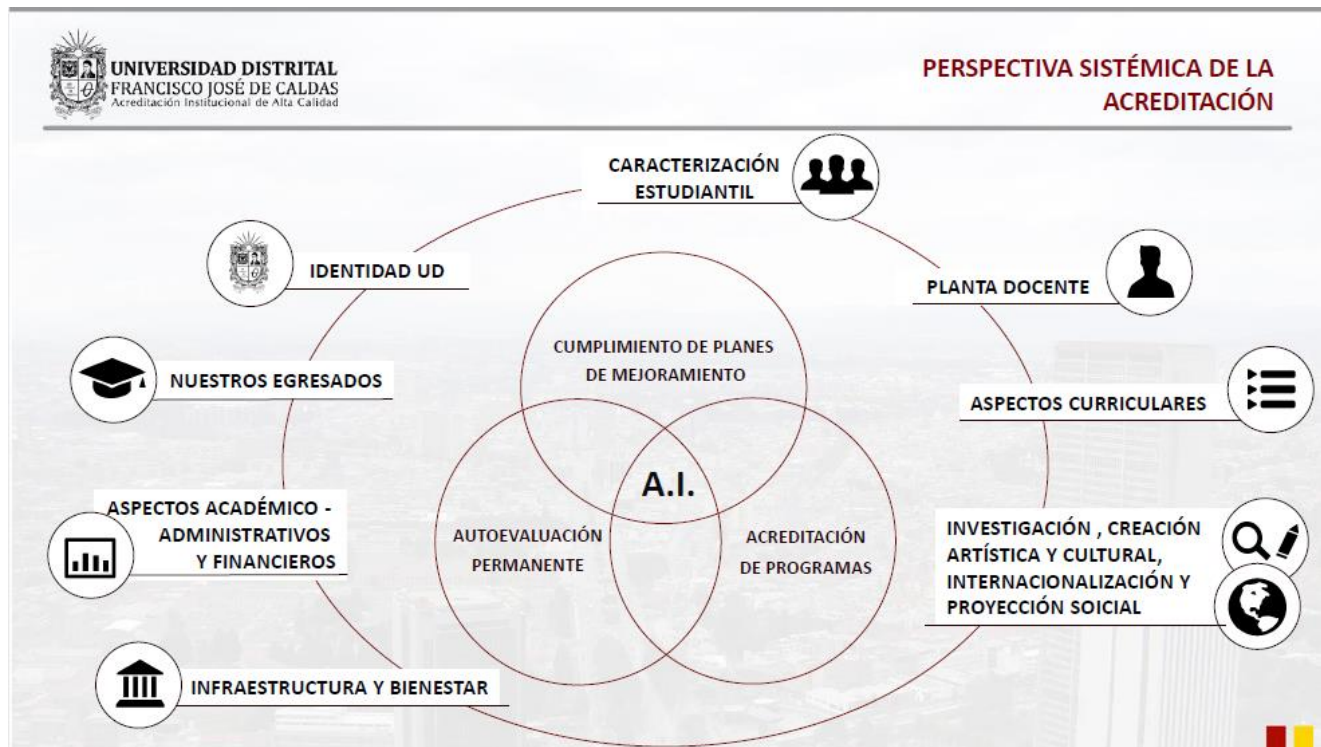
UNIVERSIDAD DISTRITAL
FRANCISCO JOSÉ DE CALDAS
Acreditación Institucional de Alta Calidad

PERSPECTIVA SISTÉMICA DE LA ACREDITACIÓN

CARACTERIZACIÓN ESTUDIANTIL

IDENTIDAD UD

PLANTA DOCENTE

NUESTROS EGRESADOS

CUMPLIMIENTO DE PLANES DE MEJORAMIENTO

ASPECTOS CURRICULARES

A.I.

ASPECTOS ACADÉMICO - ADMINISTRATIVOS Y FINANCIEROS

AUTOEVALUACIÓN PERMANENTE

ACREDITACIÓN DE PROGRAMAS

INVESTIGACIÓN , CREACIÓN ARTÍSTICA Y CULTURAL, INTERNACIONALIZACIÓN Y PROYECCIÓN SOICIAL

INFRAESTRUCTURA Y BIENESTAR